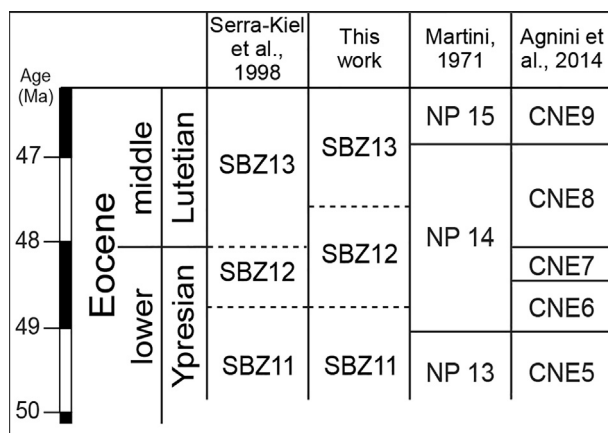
| Age (Ma) | | | Serra-Kiel et al., 1998 | This work | Martini, 1971 | Agnini et al., 2014 |
|---|---|---|---|---|---|---|
| 47 | Eocene | middle Lutetian | SBZ13 | SBZ13 | NP 15 | CNE9 |
| 48 | | | | SBZ12 | NP 14 | CNE8 |
| | | lower Ypresian | SBZ12 | | | CNE7 |
| 49 | | | | | | CNE6 |
| 50 | | | SBZ11 | SBZ11 | NP 13 | CNE5 |